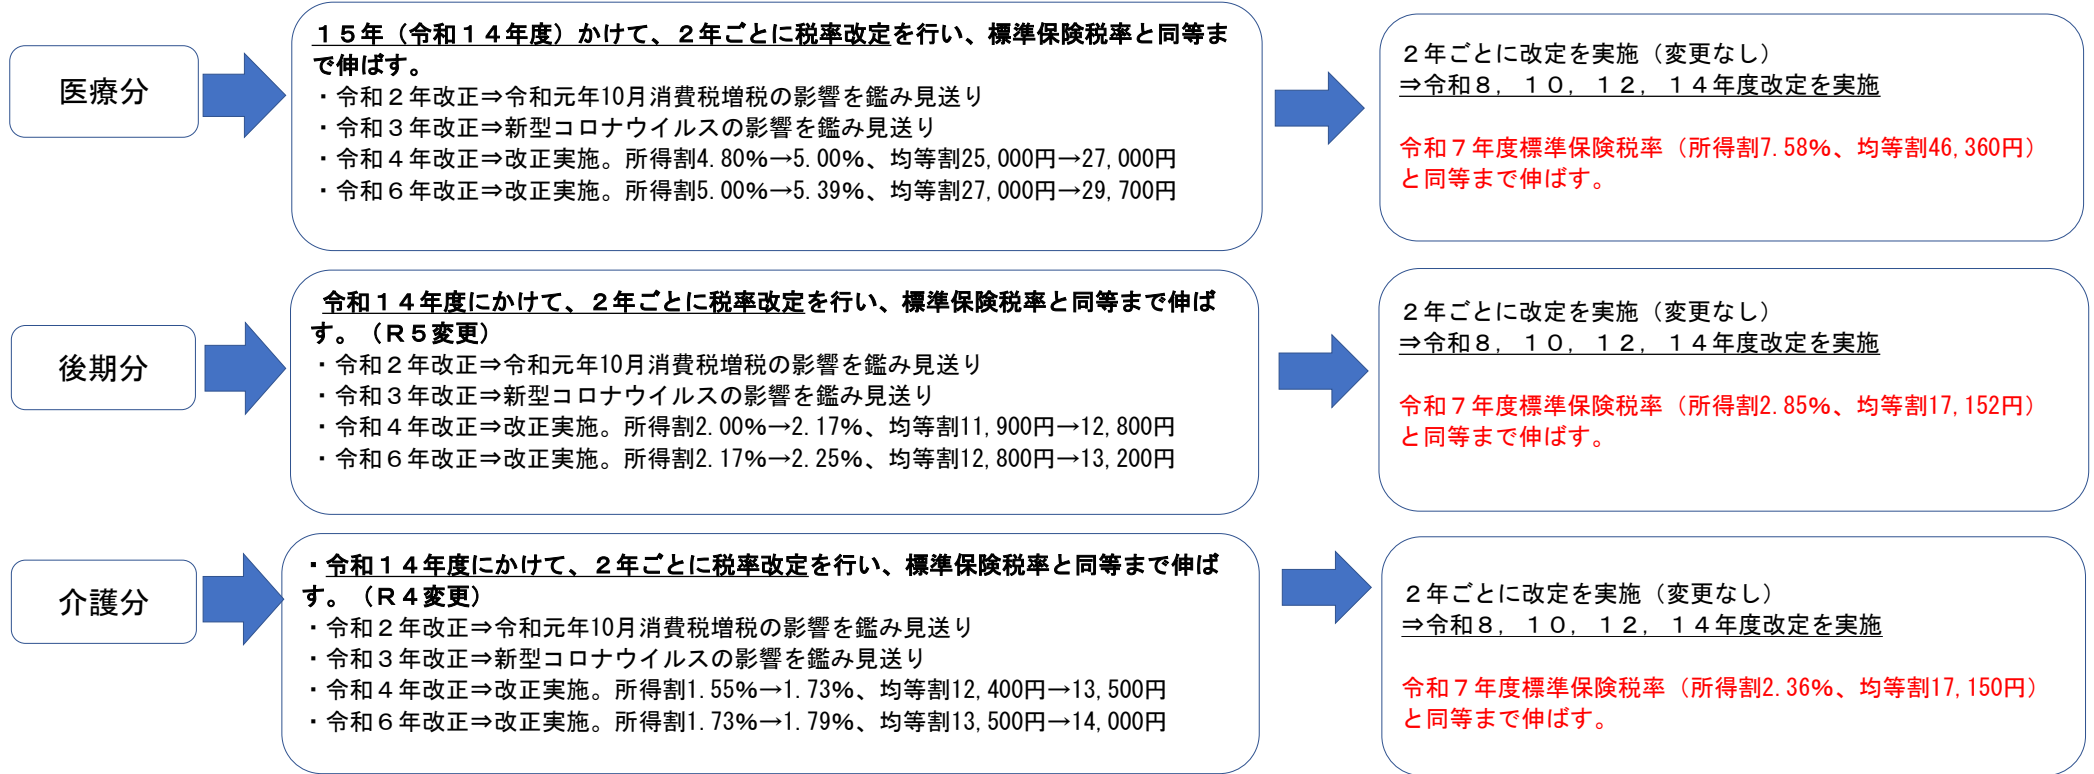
医療分

１５年（令和１４年度）かけて、２年ごとに税率改定を行い、標準保険税率と同等まで伸ばす。
・令和２年改正⇒令和元年10月消費税増税の影響を鑑み見送り
・令和３年改正⇒新型コロナウイルスの影響を鑑み見送り
・令和４年改正⇒改正実施。所得割4.80%→5.00%、均等割25,000円→27,000円
・令和６年改正⇒改正実施。所得割5.00%→5.39%、均等割27,000円→29,700円

２年ごとに改定を実施（変更なし）
⇒令和８，１０，１２，１４年度改定を実施

令和７年度標準保険税率（所得割7.58%、均等割46,360円）と同等まで伸ばす。

後期分

令和１４年度にかけて、２年ごとに税率改定を行い、標準保険税率と同等まで伸ばす。（Ｒ５変更）
・令和２年改正⇒令和元年10月消費税増税の影響を鑑み見送り
・令和３年改正⇒新型コロナウイルスの影響を鑑み見送り
・令和４年改正⇒改正実施。所得割2.00%→2.17%、均等割11,900円→12,800円
・令和６年改正⇒改正実施。所得割2.17%→2.25%、均等割12,800円→13,200円

２年ごとに改定を実施（変更なし）
⇒令和８，１０，１２，１４年度改定を実施

令和７年度標準保険税率（所得割2.85%、均等割17,152円）と同等まで伸ばす。

介護分

・令和１４年度にかけて、２年ごとに税率改定を行い、標準保険税率と同等まで伸ばす。（Ｒ４変更）
・令和２年改正⇒令和元年10月消費税増税の影響を鑑み見送り
・令和３年改正⇒新型コロナウイルスの影響を鑑み見送り
・令和４年改正⇒改正実施。所得割1.55%→1.73%、均等割12,400円→13,500円
・令和６年改正⇒改正実施。所得割1.73%→1.79%、均等割13,500円→14,000円

２年ごとに改定を実施（変更なし）
⇒令和８，１０，１２，１４年度改定を実施

令和７年度標準保険税率（所得割2.36%、均等割17,150円）と同等まで伸ばす。